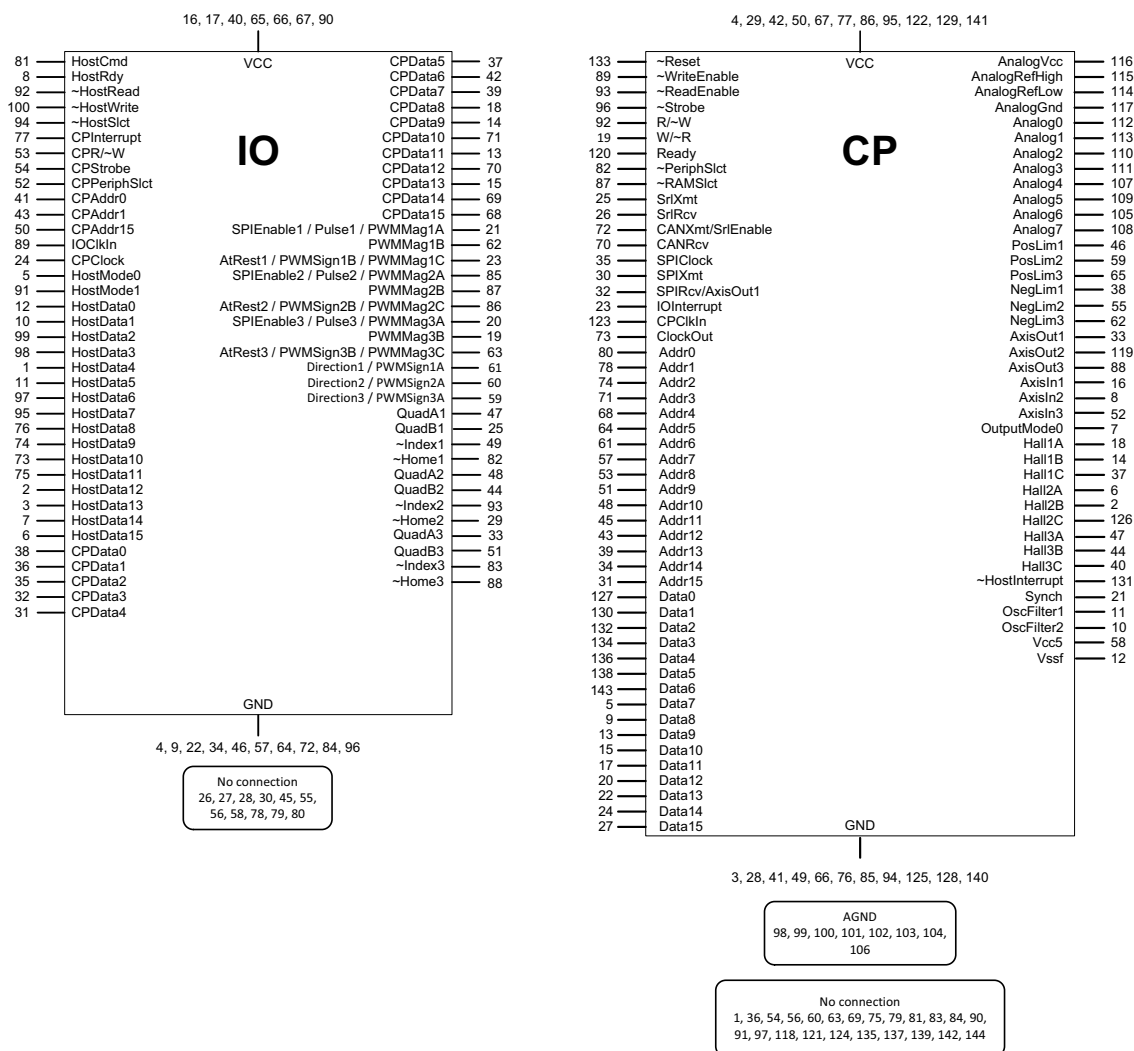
16, 17, 40, 65, 66, 67, 90

VCC

IO

81 HostCmd
8 HostRdy
92 ~HostRead
100 ~HostWrite
94 ~HostSlct
77 CPInterrupt
53 CPR/~W
54 CPStrobe
52 CPPeriphSlct
41 CPAddr0
43 CPAddr1
50 CPAddr15
89 IOClkIn
24 CPClock
5 HostMode0
91 HostMode1
12 HostData0
10 HostData1
99 HostData2
98 HostData3
1 HostData4
11 HostData5
97 HostData6
95 HostData7
76 HostData8
74 HostData9
73 HostData10
75 HostData11
2 HostData12
3 HostData13
7 HostData14
6 HostData15
38 CPData0
36 CPData1
35 CPData2
32 CPData3
31 CPData4

CPData5 37
CPData6 42
CPData7 39
CPData8 18
CPData9 14
CPData10 71
CPData11 13
CPData12 70
CPData13 15
CPData14 69
CPData15 68
SPIEnable1 / Pulse1 / PWMMag1A 21
PWMMag1B 62
AtRest1 / PWMSign1B / PWMMag1C 23
SPIEnable2 / Pulse2 / PWMMag2A 85
PWMMag2B 87
AtRest2 / PWMSign2B / PWMMag2C 86
SPIEnable3 / Pulse3 / PWMMag3A 20
PWMMag3B 19
AtRest3 / PWMSign3B / PWMMag3C 63
Direction1 / PWMSign1A 61
Direction2 / PWMSign2A 60
Direction3 / PWMSign3A 59
QuadA1 47
QuadB1 25
~Index1 49
~Home1 82
QuadA2 48
QuadB2 44
~Index2 93
~Home2 29
QuadA3 33
QuadB3 51
~Index3 83
~Home3 88

GND

4, 9, 22, 34, 46, 57, 64, 72, 84, 96

No connection
26, 27, 28, 30, 45, 55, 56, 58, 78, 79, 80

4, 29, 42, 50, 67, 77, 86, 95, 122, 129, 141

VCC

CP

133 ~Reset
89 ~WriteEnable
93 ~ReadEnable
96 ~Strobe
92 R/~W
19 W/~R
120 Ready
82 ~PeriphSlct
87 ~RAMSlct
25 SrlXmt
26 SrlRcv
72 CANXmt/SrlEnable
70 CANRcv
35 SPIClock
30 SPIXmt
32 SPIRcv/AxisOut1
23 IOInterrupt
123 CPClkIn
73 ClockOut
80 Addr0
78 Addr1
74 Addr2
71 Addr3
68 Addr4
64 Addr5
61 Addr6
57 Addr7
53 Addr8
51 Addr9
48 Addr10
45 Addr11
43 Addr12
39 Addr13
34 Addr14
31 Addr15
127 Data0
130 Data1
132 Data2
134 Data3
136 Data4
138 Data5
143 Data6
5 Data7
9 Data8
13 Data9
15 Data10
17 Data11
20 Data12
22 Data13
24 Data14
27 Data15

AnalogVcc 116
AnalogRefHigh 115
AnalogRefLow 114
AnalogGnd 117
Analog0 112
Analog1 113
Analog2 110
Analog3 111
Analog4 107
Analog5 109
Analog6 105
Analog7 108
PosLim1 46
PosLim2 59
PosLim3 65
NegLim1 38
NegLim2 55
NegLim3 62
AxisOut1 33
AxisOut2 119
AxisOut3 88
AxisIn1 16
AxisIn2 8
AxisIn3 52
OutputMode0 7
Hall1A 18
Hall1B 14
Hall1C 37
Hall2A 6
Hall2B 2
Hall2C 126
Hall3A 47
Hall3B 44
Hall3C 40
~HostInterrupt 131
Synch 21
OscFilter1 11
OscFilter2 10
Vcc5 58
Vssf 12

GND

3, 28, 41, 49, 66, 76, 85, 94, 125, 128, 140

AGND
98, 99, 100, 101, 102, 103, 104, 106

No connection
1, 36, 54, 56, 60, 63, 69, 75, 79, 81, 83, 84, 90, 91, 97, 118, 121, 124, 135, 137, 139, 142, 144